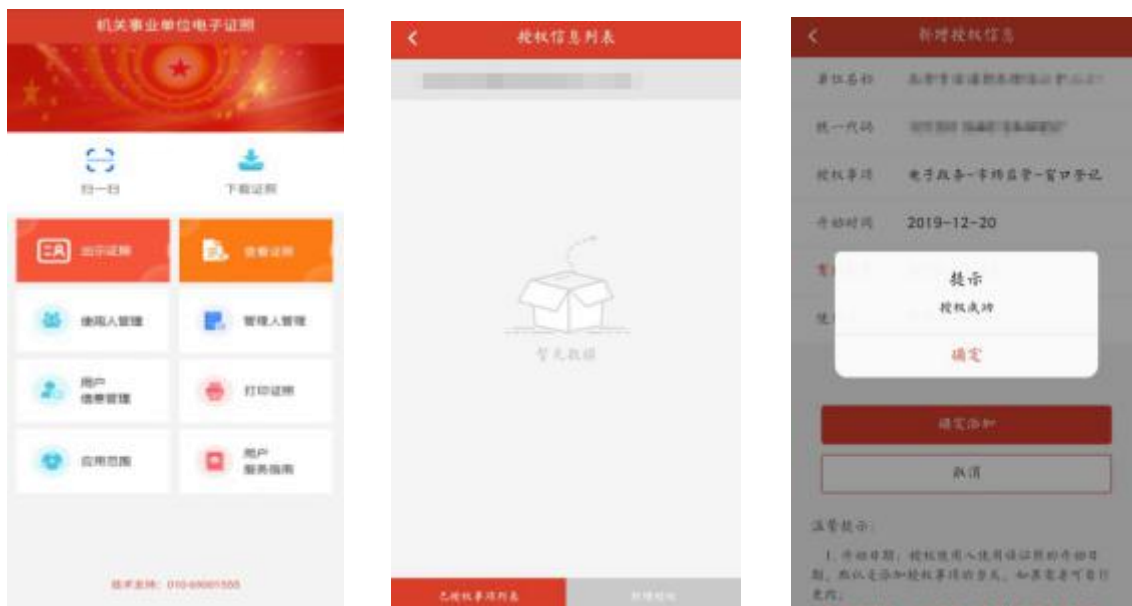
机关事业单位电子证照

扫一扫

下载证照

出示证照

授权证照

使用人管理

管理人管理

用户信息管理

打印证照

应用范围

用户服务指南

技术支持：010-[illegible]

授权信息列表

暂无数据

已授权事项列表

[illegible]

新增授权信息

单位名称 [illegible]

统一代码 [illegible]

授权事项 电子政务-市场监管-窗口登记

开始时间 2019-12-20

提示

授权成功

确定

确定添加

取消

温馨提示：

1、开始日期，授权使用人使用该证照的开始日期，然后选择添加授权事项的意见，如果需要可自行更改。